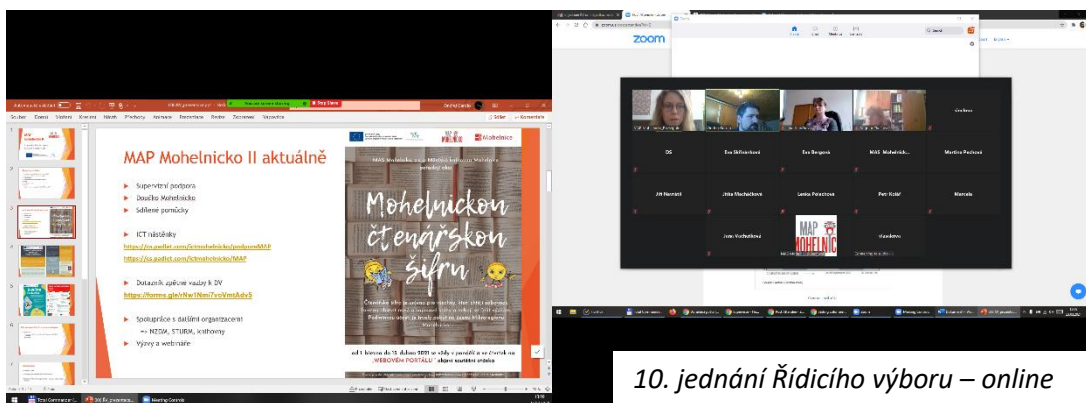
MAP Mohelnicko II aktuálně

Supervizní podpora
Doučko Mohelnicko
Sdílené pomůcky

ICT nástěnky
https://cs.padlet.com/ictmohelnicko/podporaMAP
https://cs.padlet.com/ictmohelnicko/MAP

Dotazník zjišťování vzdělávacích potřeb k DV
https://forms.gle/rNw1Nmi7voVmtAdv5

Spolupráce s dalšími organizacemi
=> NZDM, STURM, knihovny

Výzvy a webináře

MAP Mohelnicko

Mohelnickou čtenářskou šifru

WEBOVÉM PORTÁLU

zoom

OS
Eva Skřivánková
Eva Bergová
MAS Mohelnick...
Martina Pechová
Jiří Navrátil
Jitka Macháčková
Lenka Polachová
Petr Kolář
Marcela
Jana Vodičková

10. jednání Řídicího výboru – online